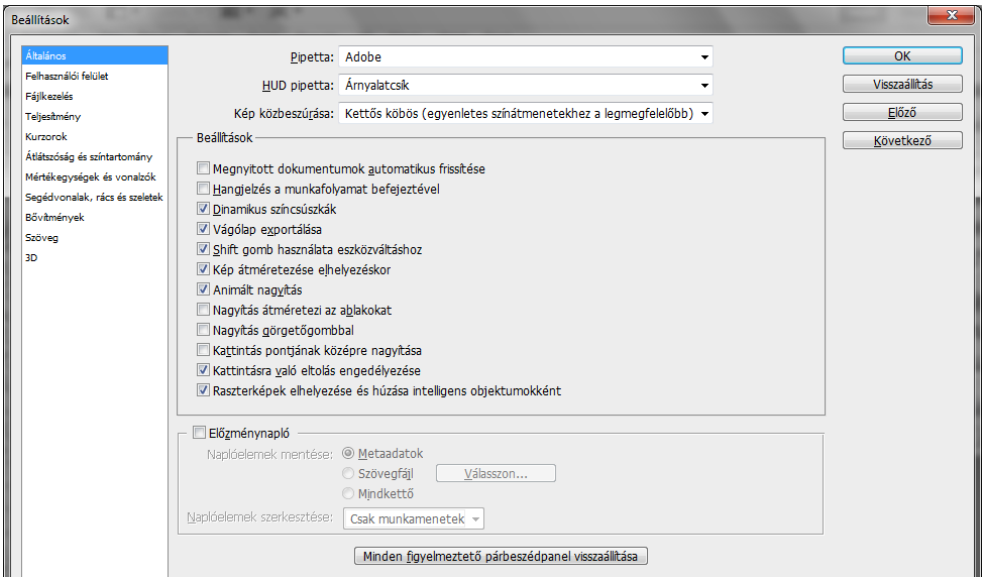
Beállítások

Általános
Felhasználói felület
Fájlkezelés
Teljesítmény
Kurzorok
Átlátszóság és színtartomány
Mértékegységek és vonalzók
Segédvonalak, rács és szeletek
Bővítmények
Szöveg
3D

Pipetta: Adobe
HUD pipetta: Árnyalatcsík
Kép közbeszúrása: Kettős köbös (egyenletes színátmenetekhez a legmegfelelőbb)

Beállítások
Megnyitott dokumentumok automatikus frissítése
Hangjelzés a munkafolyamat befejeztével
Dinamikus színcsúszkák
Vágólap exportálása
Shift gomb használata eszközváltáshoz
Kép átméretezése elhelyezéskor
Animált nagyítás
Nagyítás átméretezi az ablakokat
Nagyítás görgetőgombbal
Kattintás pontjának középre nagyítása
Kattintásra való eltolás engedélyezése
Raszterképek elhelyezése és húzása intelligens objektumokként

Előzménynapló
Naplóelemek mentése: Metaadatok
Szövegfájl Válasszon...
Mindkettő
Naplóelemek szerkesztése: Csak munkamenetek

Minden figyelmeztető párbeszédpanel visszaállítása

OK
Visszaállítás
Előző
Következő